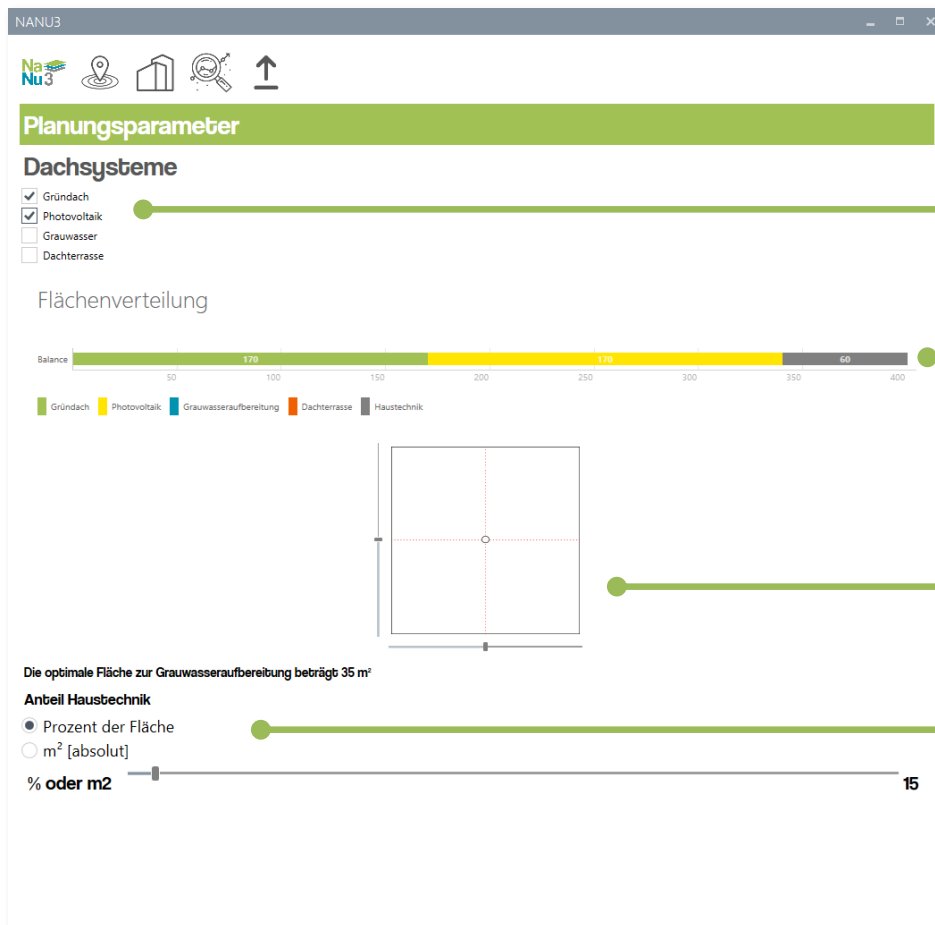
NANU3

Na Nu 3

Planungsparameter

Dachsysteme

Gründach
Photovoltaik
Grauwasser
Dachterrasse

Flächenverteilung

Balance 170 170 60

50 100 150 200 250 300 350 400

Gründach Photovoltaik Grauwasseraufbereitung Dachterrasse Haustechnik

Die optimale Fläche zur Grauwasseraufbereitung beträgt 35 m²

Anteil Haustechnik

Prozent der Fläche
m² [absolut]

% oder m2 15